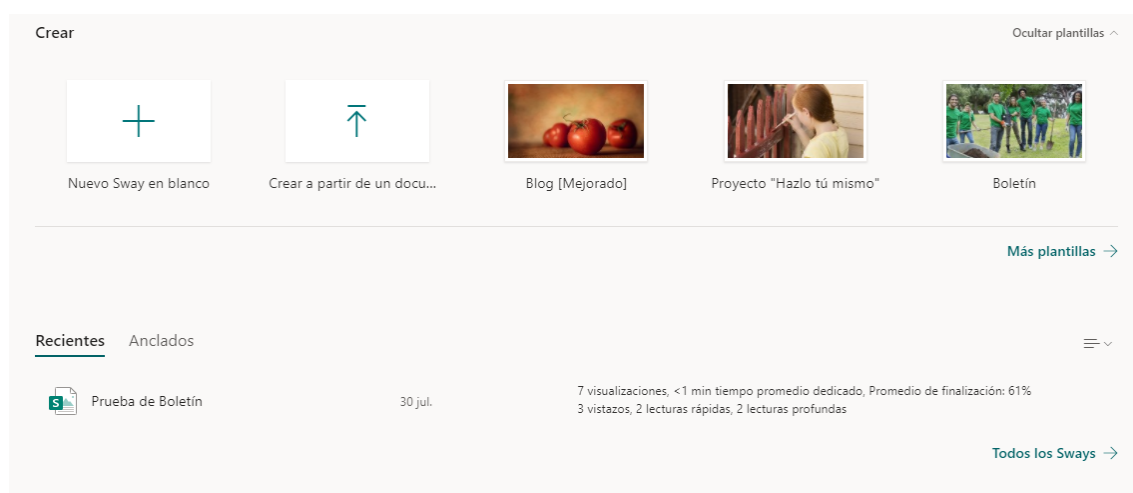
Crear

Ocultar plantillas

Nuevo Sway en blanco

Crear a partir de un docu...

Blog [Mejorado]

Proyecto "Hazlo tú mismo"

Boletín

Más plantillas →

Recientes

Anclados

S

Prueba de Boletín

30 jul.

7 visualizaciones, <1 min tiempo promedio dedicado, Promedio de finalización: 61%
3 vistazos, 2 lecturas rápidas, 2 lecturas profundas

Todos los Sways →